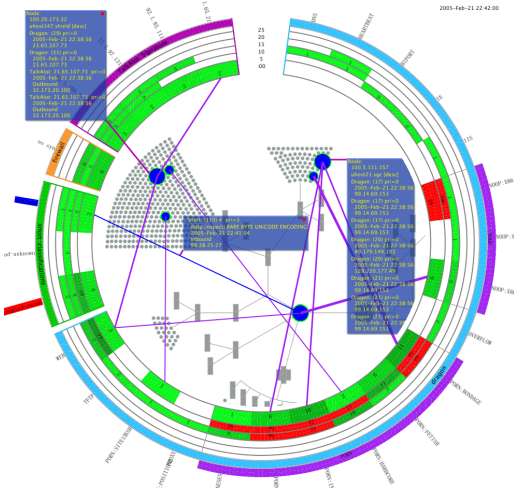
2005-Feb-21 22:42:00

25
20
15
10
5
00

Node
100.20.173.32
uhost147.shield [desc]
Dragon (29) pri=0
2005-Feb-21 22:38:56
21.65.107.73
Dragon (31) pri=0
2005-Feb-21 22:38:56
21.65.107.73
Talkiter 21.65.107.73 pri=0
2005-Feb-21 22:38:56
Outbound
32.172.20.186
Talkiter 21.65.107.73 pri=0
2005-Feb-21 22:38:56
Outbound
32.172.20.186

Node
100.5.111.157
uhost21.sgc [desc]
Dragon (17) pri=0
2005-Feb-21 22:38:56
99.14.69.153
Dragon (17) pri=0
2005-Feb-21 22:38:56
99.14.69.153
Dragon (17) pri=0
2005-Feb-21 22:38:56
99.14.69.153
Dragon (20) pri=0
2005-Feb-21 22:38:56
99.179.189.93
Dragon (21) pri=0
2005-Feb-21 22:38:56
128.255.177.49
Dragon (21) pri=0
2005-Feb-21 22:38:56
99.14.69.153
Dragon (21) pri=0
2005-Feb-21 22:38:56
99.14.69.153
Dragon (23) pri=0
2005-Feb-21 22:38:56
99.14.69.153

Snort (1184) pri=1
Http_inspect: BARE BYTE UNICODE ENCODING
2005-Feb-21 22:42:04
Inbound
99.38.25.27

Firewall
SHORT
OVERFLOW
PORN
WEB
Dragon